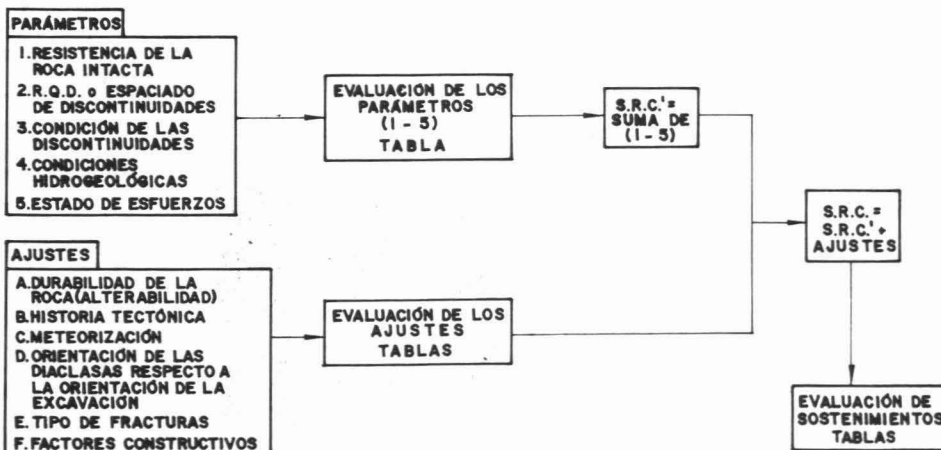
PARÁMETROS

1. RESISTENCIA DE LA ROCA INTACTA
2. R.Q.D. o ESPACIADO DE DISCONTINUIDADES
3. CONDICIÓN DE LAS DISCONTINUIDADES
4. CONDICIONES HIDROGEOLÓGICAS
5. ESTADO DE ESFUERZOS

EVALUACION DE LOS PARÁMETROS (1 - 5) TABLA

S.R.C.' = SUMA DE (1 - 5)

AJUSTES

A. DURABILIDAD DE LA ROCA (ALTERABILIDAD)
B. HISTORIA TECTÓNICA
C. METEORIZACIÓN
D. ORIENTACIÓN DE LAS DIACLASAS RESPECTO A LA ORIENTACIÓN DE LA EXCAVACIÓN
E. TIPO DE FRACTURAS
F. FACTORES CONSTRUCTIVOS

EVALUACIÓN DE LOS AJUSTES TABLAS

S.R.C. = S.R.C.' + AJUSTES

EVALUACIÓN DE SOSTENIMIENTOS TABLAS